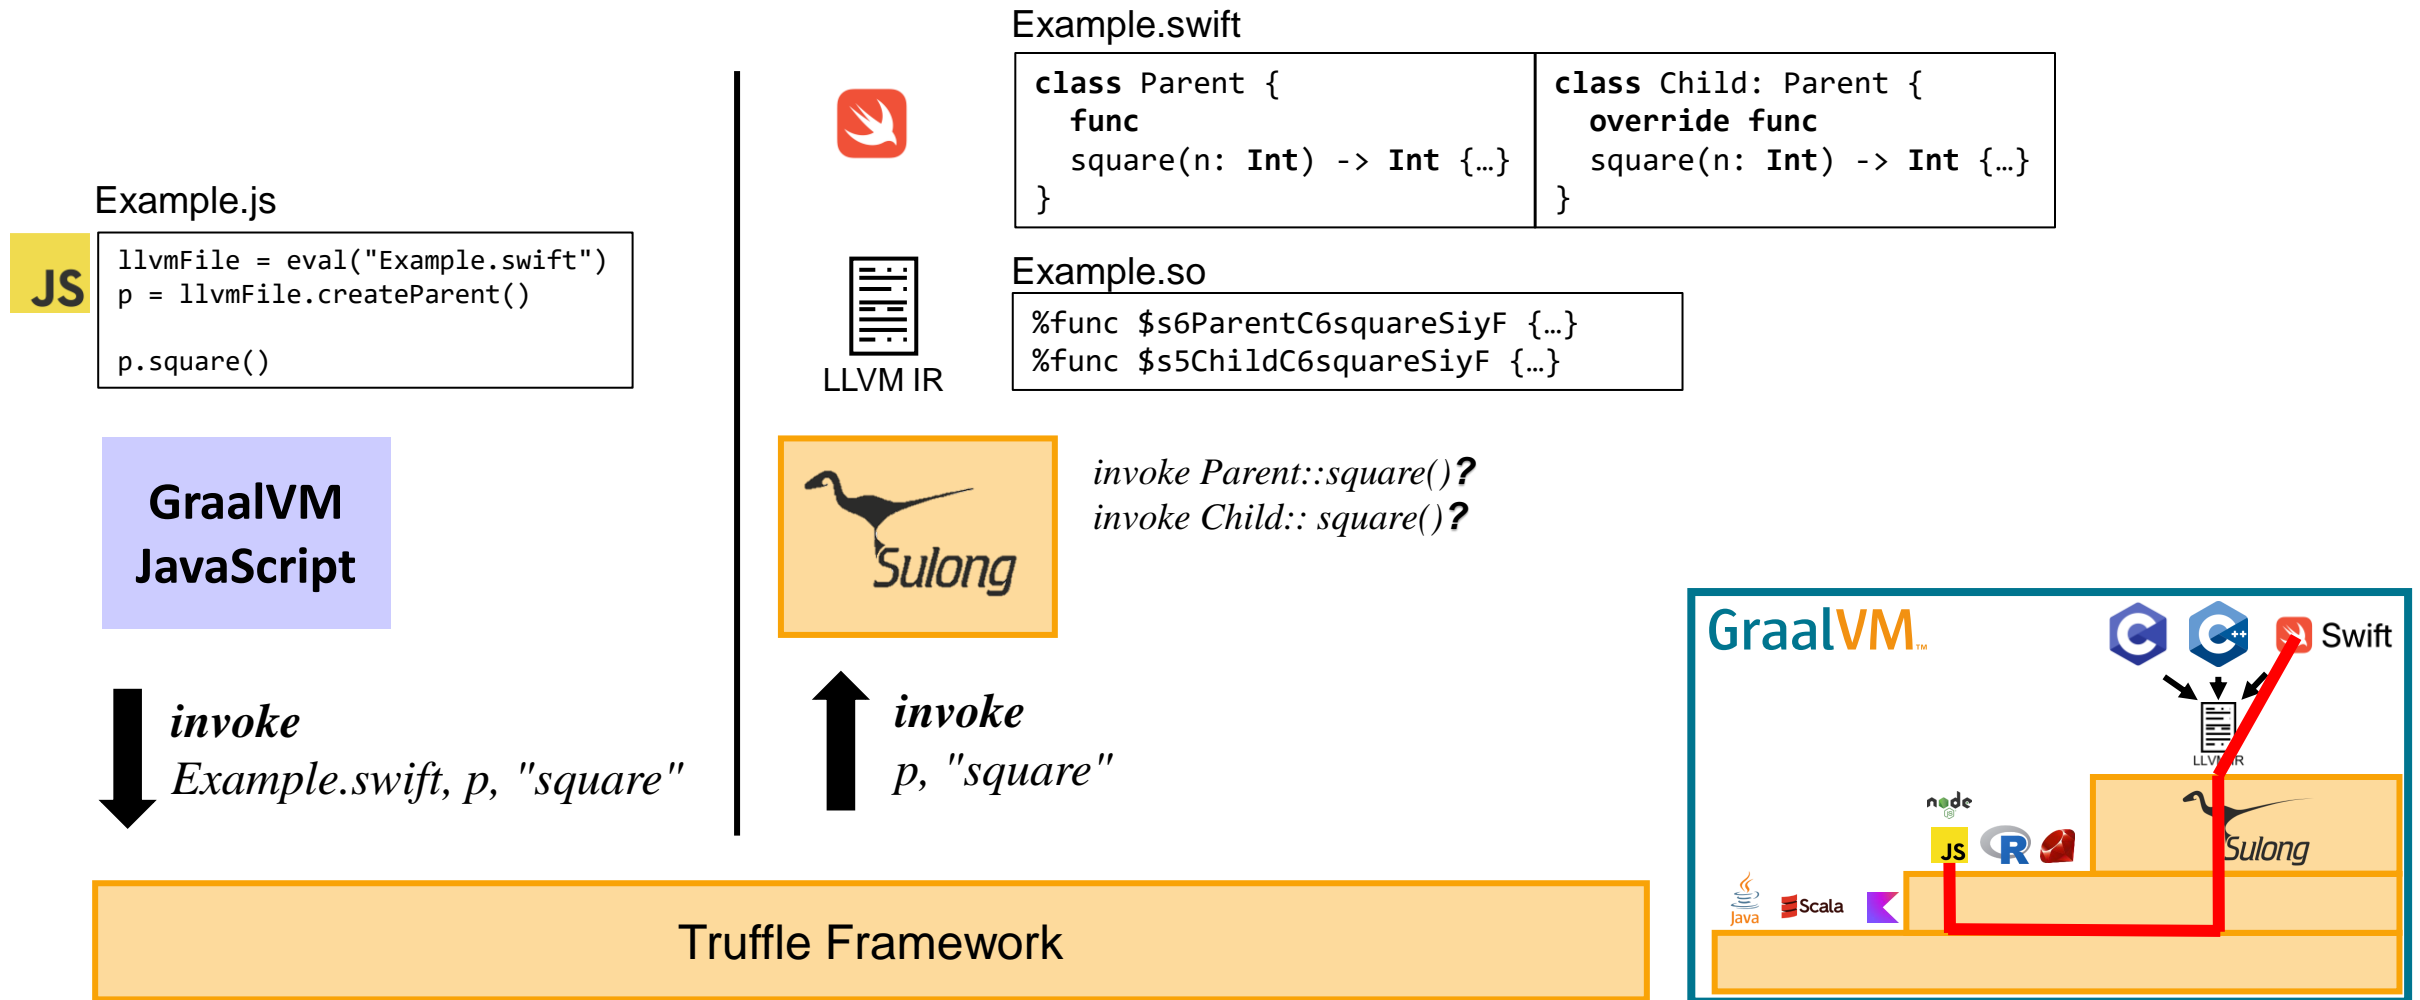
Example.swift

| class Parent { func square(n: Int) -> Int {…} } | class Child: Parent { override func square(n: Int) -> Int {…} } |
|---|---|

Example.js

JS

```
llvmFile = eval("Example.swift")
p = llvmFile.createParent()

p.square()
```

LLVM IR

Example.so

```
%func $s6ParentC6squareSiyF {…}
%func $s5ChildC6squareSiyF {…}
```

GraalVM JavaScript

Sulong

*invoke Parent::square()?*
*invoke Child:: square()?*

*invoke*
*Example.swift, p, "square"*

*invoke*
*p, "square"*

Truffle Framework

GraalVM™

Swift

LLVM IR

node

JS

R

Sulong

Java

Scala